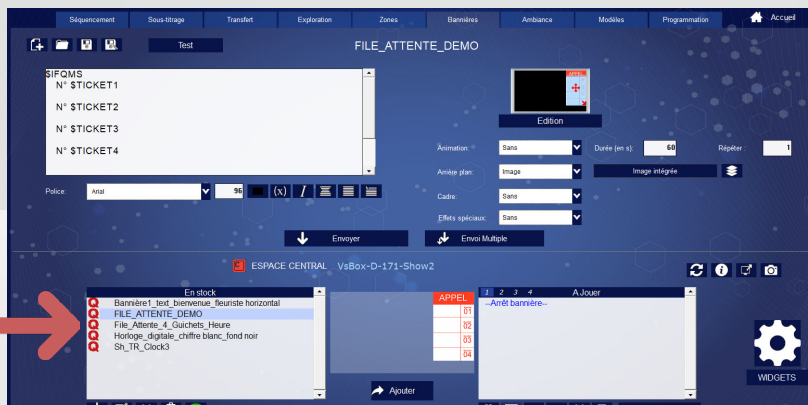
Séquencement Sous-titrage Transfert Exploration Zones Bannières Ambiance Modèles Programmation Accueil

Test

FILE_ATTENTE_DEMO

$IFQMS
N° $TICKET1
N° $TICKET2
N° $TICKET3
N° $TICKET4

APPEL

Edition

Animation: Sans
Durée (en s): 60
Répéter: 1

Arrière plan: Image
Image intégrée

Cadre: Sans

Effets spéciaux: Sans

Police: Arial 96 (x)

Envoyer
Envoi Multiple

ESPACE CENTRAL VsBox-D-171-Show2

En stock
Bannière1_text_bienvenue_fleuriste horizontal
FILE_ATTENTE_DEMO
File_Attente_4_Guichets_Heure
Horloge_digitale_chiffre blanc_fond noir
Sh_TR_Clock3

| APPEL |
|---|
| 01 |
| 02 |
| 03 |
| 04 |

Ajouter

1 2 3 4 A Jouer
--Arrêt bannière--

WIDGETS